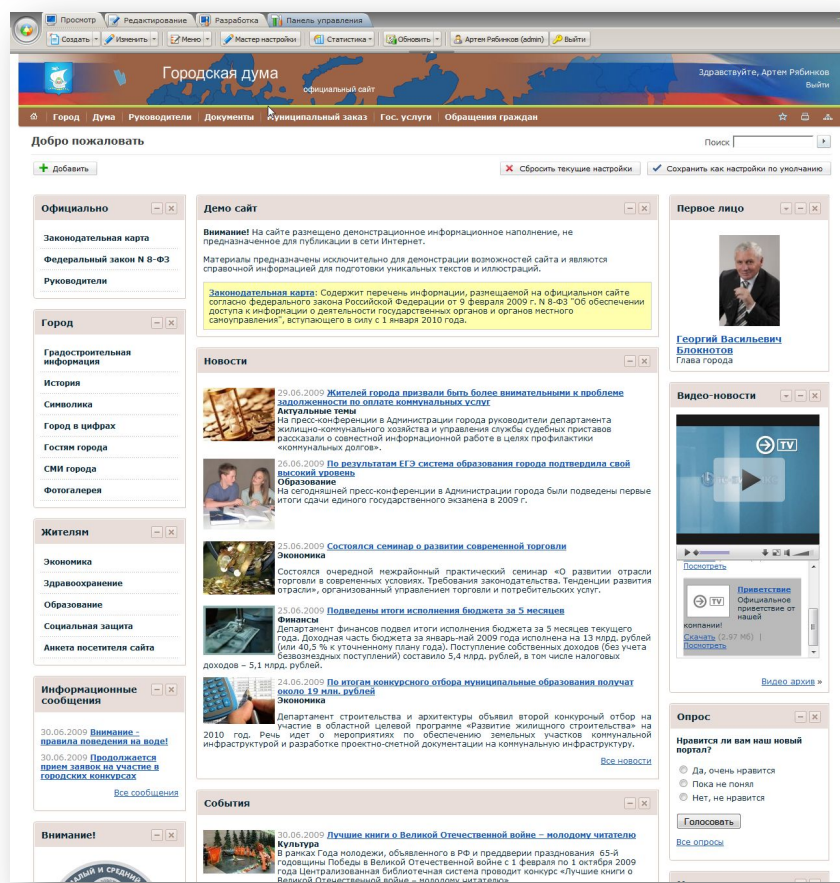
Просмотр | Редактирование | Разработка | Панель управления

Создать | Изменить | Меню | Мастер настройки | Статистика | Обновить | Артем Рябинков (admin) | Выйти

Городская дума
официальный сайт

Здравствуйте, Артем Рябинков
Выйти

Город | Дума | Руководители | Документы | Муниципальный заказ | Гос. услуги | Обращения граждан

Добро пожаловать

Поиск

Добавить

Сбросить текущие настройки | Сохранить как настройки по умолчанию

Официально

Законодательная карта

Федеральный закон N 8-ФЗ

Руководители

Город

Градостроительная информация

История

Символика

Город в цифрах

Гостям города

СМИ города

Фотогалерея

Жителям

Экономика

Здравоохранение

Образование

Социальная защита

Анкета посетителя сайта

Информационные сообщения

30.06.2009 Внимание - правила поведения на воде!

30.06.2009 Продолжается прием заявок на участие в городских конкурсах

Все сообщения

Внимание!

Демо сайт

Внимание! На сайте размещено демонстрационное информационное наполнение, не предназначенное для публикации в сети Интернет.

Материалы предназначены исключительно для демонстрации возможностей сайта и являются справочной информацией для подготовки уникальных текстов и иллюстраций.

Законодательная карта: Содержит перечень информации, размещаемой на официальном сайте согласно федерального закона Российской Федерации от 9 февраля 2009 г. N 8-ФЗ "Об обеспечении доступа к информации о деятельности государственных органов и органов местного самоуправления", вступающего в силу с 1 января 2010 года.

Новости

29.06.2009 Жителей города призвали быть более внимательными к проблеме задолженности по оплате коммунальных услуг
Актуальные темы
На пресс-конференции в Администрации города руководители департамента жилищно-коммунального хозяйства и управления службы судебных приставов рассказали о совместной информационной работе в целях профилактики «коммунальных долгов».

26.06.2009 По результатам ЕГЭ система образования города подтвердила свой высокий уровень
Образование
На сегодняшней пресс-конференции в Администрации города были подведены первые итоги сдачи единого государственного экзамена в 2009 г.

25.06.2009 Состоялся семинар о развитии современной торговли
Экономика
Состоялся очередной межрайонный практический семинар «О развитии отрасли торговли в современных условиях. Требования законодательства. Тенденции развития отрасли», организованный управлением торговли и потребительских услуг.

25.06.2009 Подведены итоги исполнения бюджета за 5 месяцев
Финансы
Департамент финансов подвел итоги исполнения бюджета за 5 месяцев текущего года. Доходная часть бюджета за январь-май 2009 года исполнена на 13 млрд. рублей (или 40,5 % к уточненному плану года). Поступление собственных доходов (без учета безвозмездных поступлений) составило 5,4 млрд. рублей, в том числе налоговых доходов – 5,1 млрд. рублей.

24.06.2009 По итогам конкурсного отбора муниципальные образования получат около 19 млн. рублей
Экономика
Департамент строительства и архитектуры объявил второй конкурсный отбор на участие в областной целевой программе «Развитие жилищного строительства» на 2010 год. Речь идет о мероприятиях по обеспечению земельных участков коммунальной инфраструктурой и разработке проектно-сметной документации на коммунальную инфраструктуру.

Все новости

События

30.06.2009 Лучшие книги о Великой Отечественной войне – молодому читателю
Культура
В рамках Года молодежи, объявленного в РФ и преддверии празднования 65-й годовщины Победы в Великой Отечественной войне с 1 февраля по 1 октября 2009 года Централизованная библиотечная система проводит конкурс «Лучшие книги о Великой Отечественной войне – молодому читателю»

Первое лицо

Георгий Васильевич Блокнотов
Глава города

Видео-новости

TV

Посмотреть

Приветствие
Официальное приветствие от нашей компании!
Скачать (2,97 Мб) | Посмотреть

Видео архив »

Опрос

Нравится ли вам наш новый портал?

Да, очень нравится
Пока не понял
Нет, не нравится

Голосовать

Все опросы